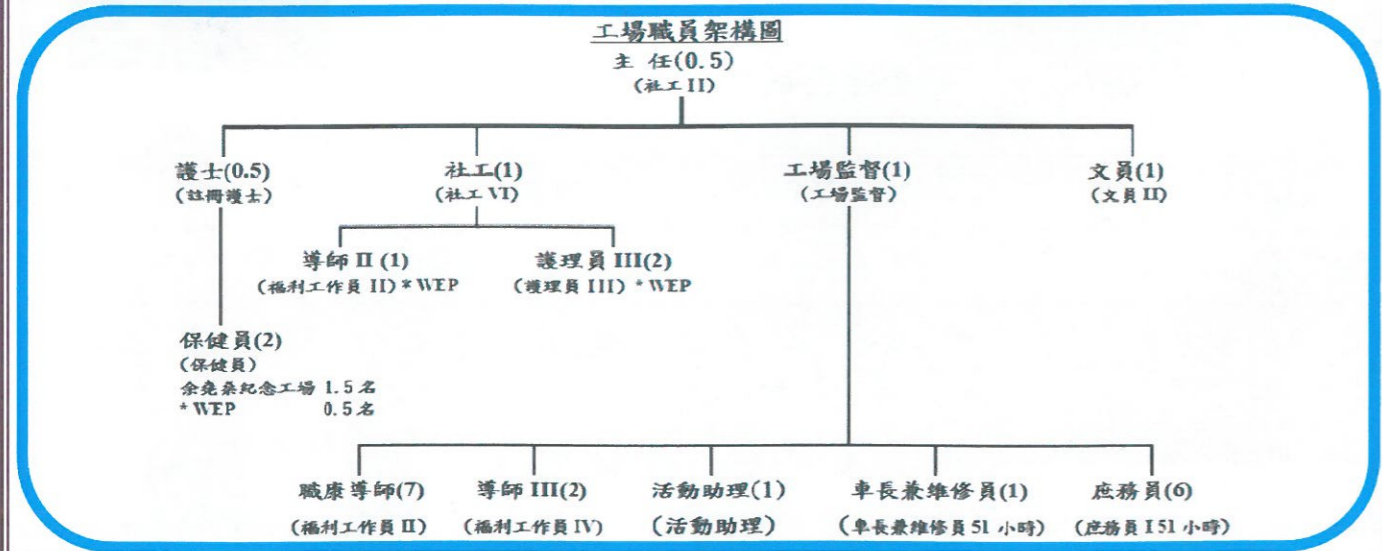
工場職員架構圖

主 任(0.5)
(社工 II)

護士(0.5)
(註冊護士)

社工(1)
(社工 VI)

工場監督(1)
(工場監督)

文員(1)
(文員 II)

導師 II (1)
(福利工作員 II) * WEP

護理員 III(2)
(護理員 III) * WEP

保健員(2)
(保健員)
余堯森紀念工場 1.5 名
* WEP 0.5 名

職康導師(7)
(福利工作員 II)

導師 III(2)
(福利工作員 IV)

活動助理(1)
(活動助理)

車長兼維修員(1)
(車長兼維修員 51 小時)

庶務員(6)
(庶務員 I 51 小時)